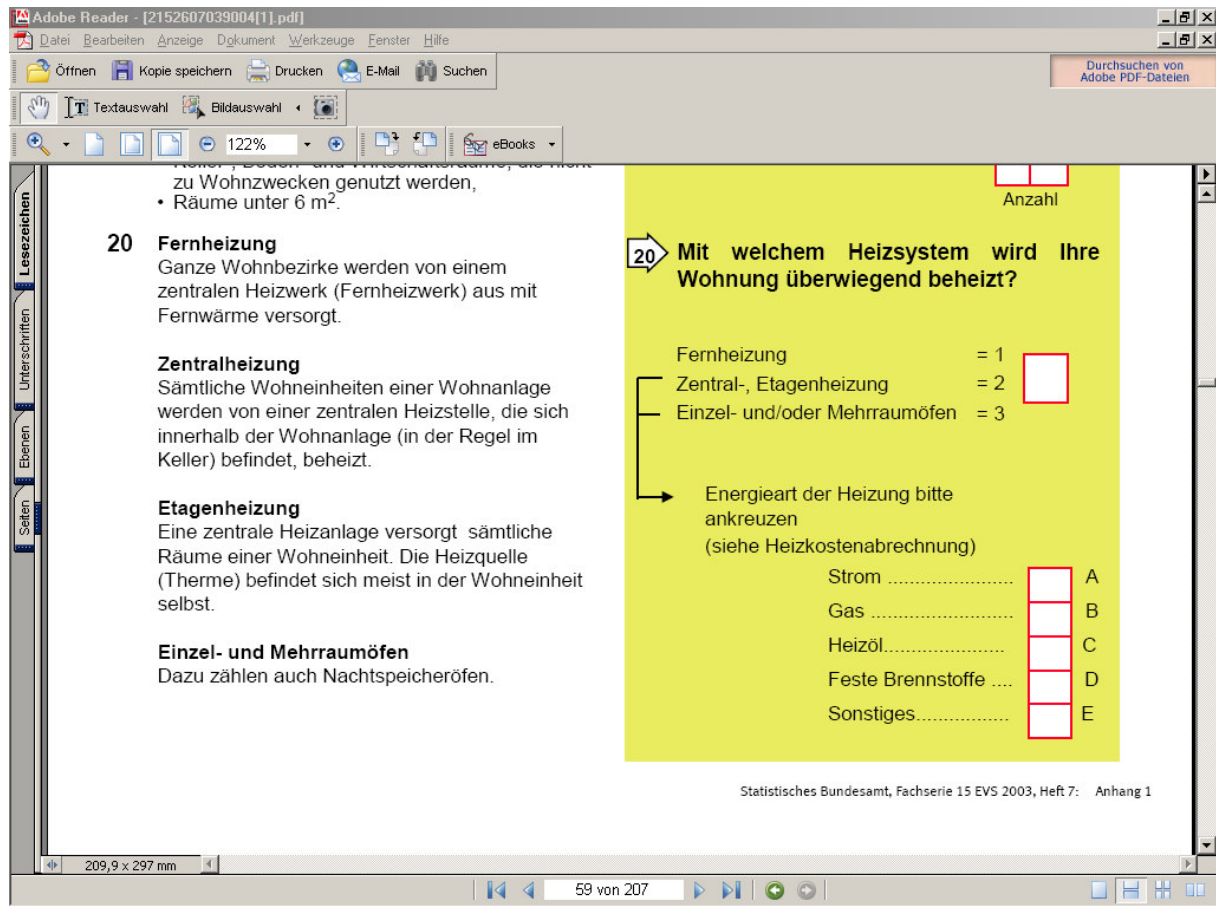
Adobe Reader - [2152607039004[1].pdf]
Datei Bearbeiten Anzeige Dokument Werkzeuge Fenster Hilfe
Öffnen Kopie speichern Drucken E-Mail Suchen
Durchsuchen von Adobe PDF-Dateien
Textauswahl Bildauswahl
122%
eBooks
Lesezeichen Unterschriften Ebenen Seiten

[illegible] zu Wohnzwecken genutzt werden,
• Räume unter 6 m$^2$.

20 **Fernheizung**
Ganze Wohnbezirke werden von einem zentralen Heizwerk (Fernheizwerk) aus mit Fernwärme versorgt.

**Zentralheizung**
Sämtliche Wohneinheiten einer Wohnanlage werden von einer zentralen Heizstelle, die sich innerhalb der Wohnanlage (in der Regel im Keller) befindet, beheizt.

**Etagenheizung**
Eine zentrale Heizanlage versorgt sämtliche Räume einer Wohneinheit. Die Heizquelle (Therme) befindet sich meist in der Wohneinheit selbst.

**Einzel- und Mehrraumöfen**
Dazu zählen auch Nachtspeicheröfen.

Anzahl

20 **Mit welchem Heizsystem wird Ihre Wohnung überwiegend beheizt?**

Fernheizung = 1
Zentral-, Etagenheizung = 2
Einzel- und/oder Mehrraumöfen = 3

Energieart der Heizung bitte ankreuzen
(siehe Heizkostenabrechnung)
Strom ...................... A
Gas ......................... B
Heizöl..................... C
Feste Brennstoffe .... D
Sonstiges................ E

Statistisches Bundesamt, Fachserie 15 EVS 2003, Heft 7: Anhang 1

209,9 x 297 mm
59 von 207